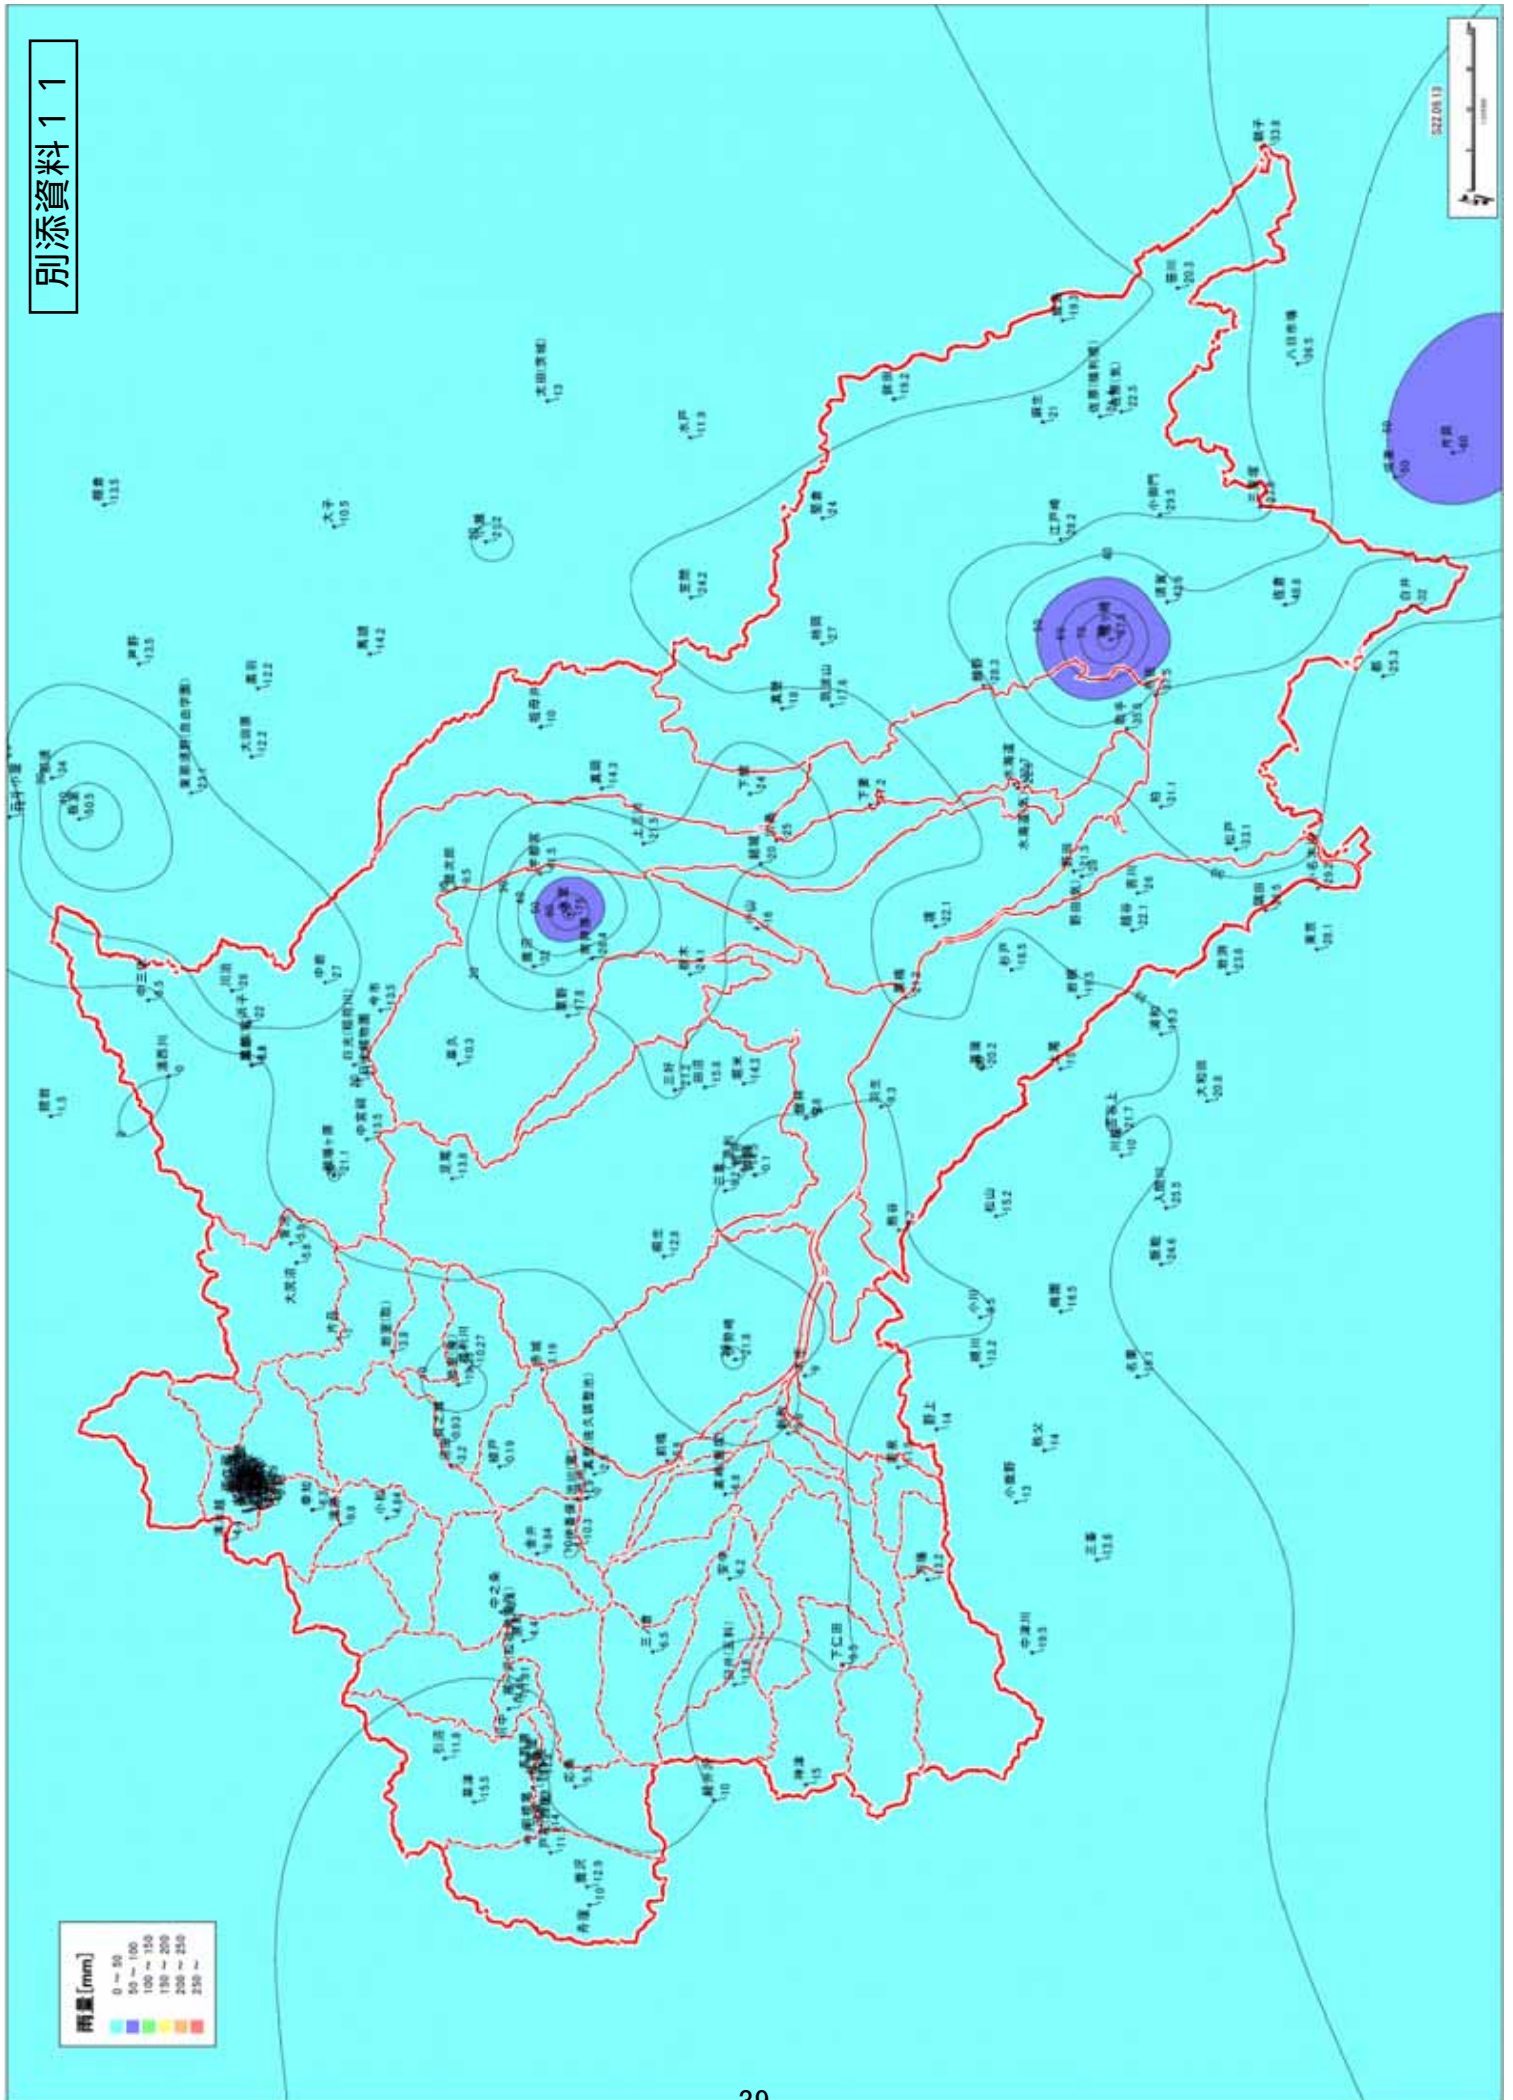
別添資料11

雨量[mm]
0 ~ 50
50 ~ 100
100 ~ 150
150 ~ 200
200 ~ 250
250 ~

S22.09.13

銚子
33.8

八日市場
36.5

佐倉
40.8

江戸崎
29.2

小田門
29.5

宇都宮
41.5

土浦
23.5

水戸
11.9

日光
10.3

熊谷
29.1

秩父
14

前橋
16

小川
9.5

高崎
22.1

今市
13.5

中禅寺
21.1

下仁田
9.5

30